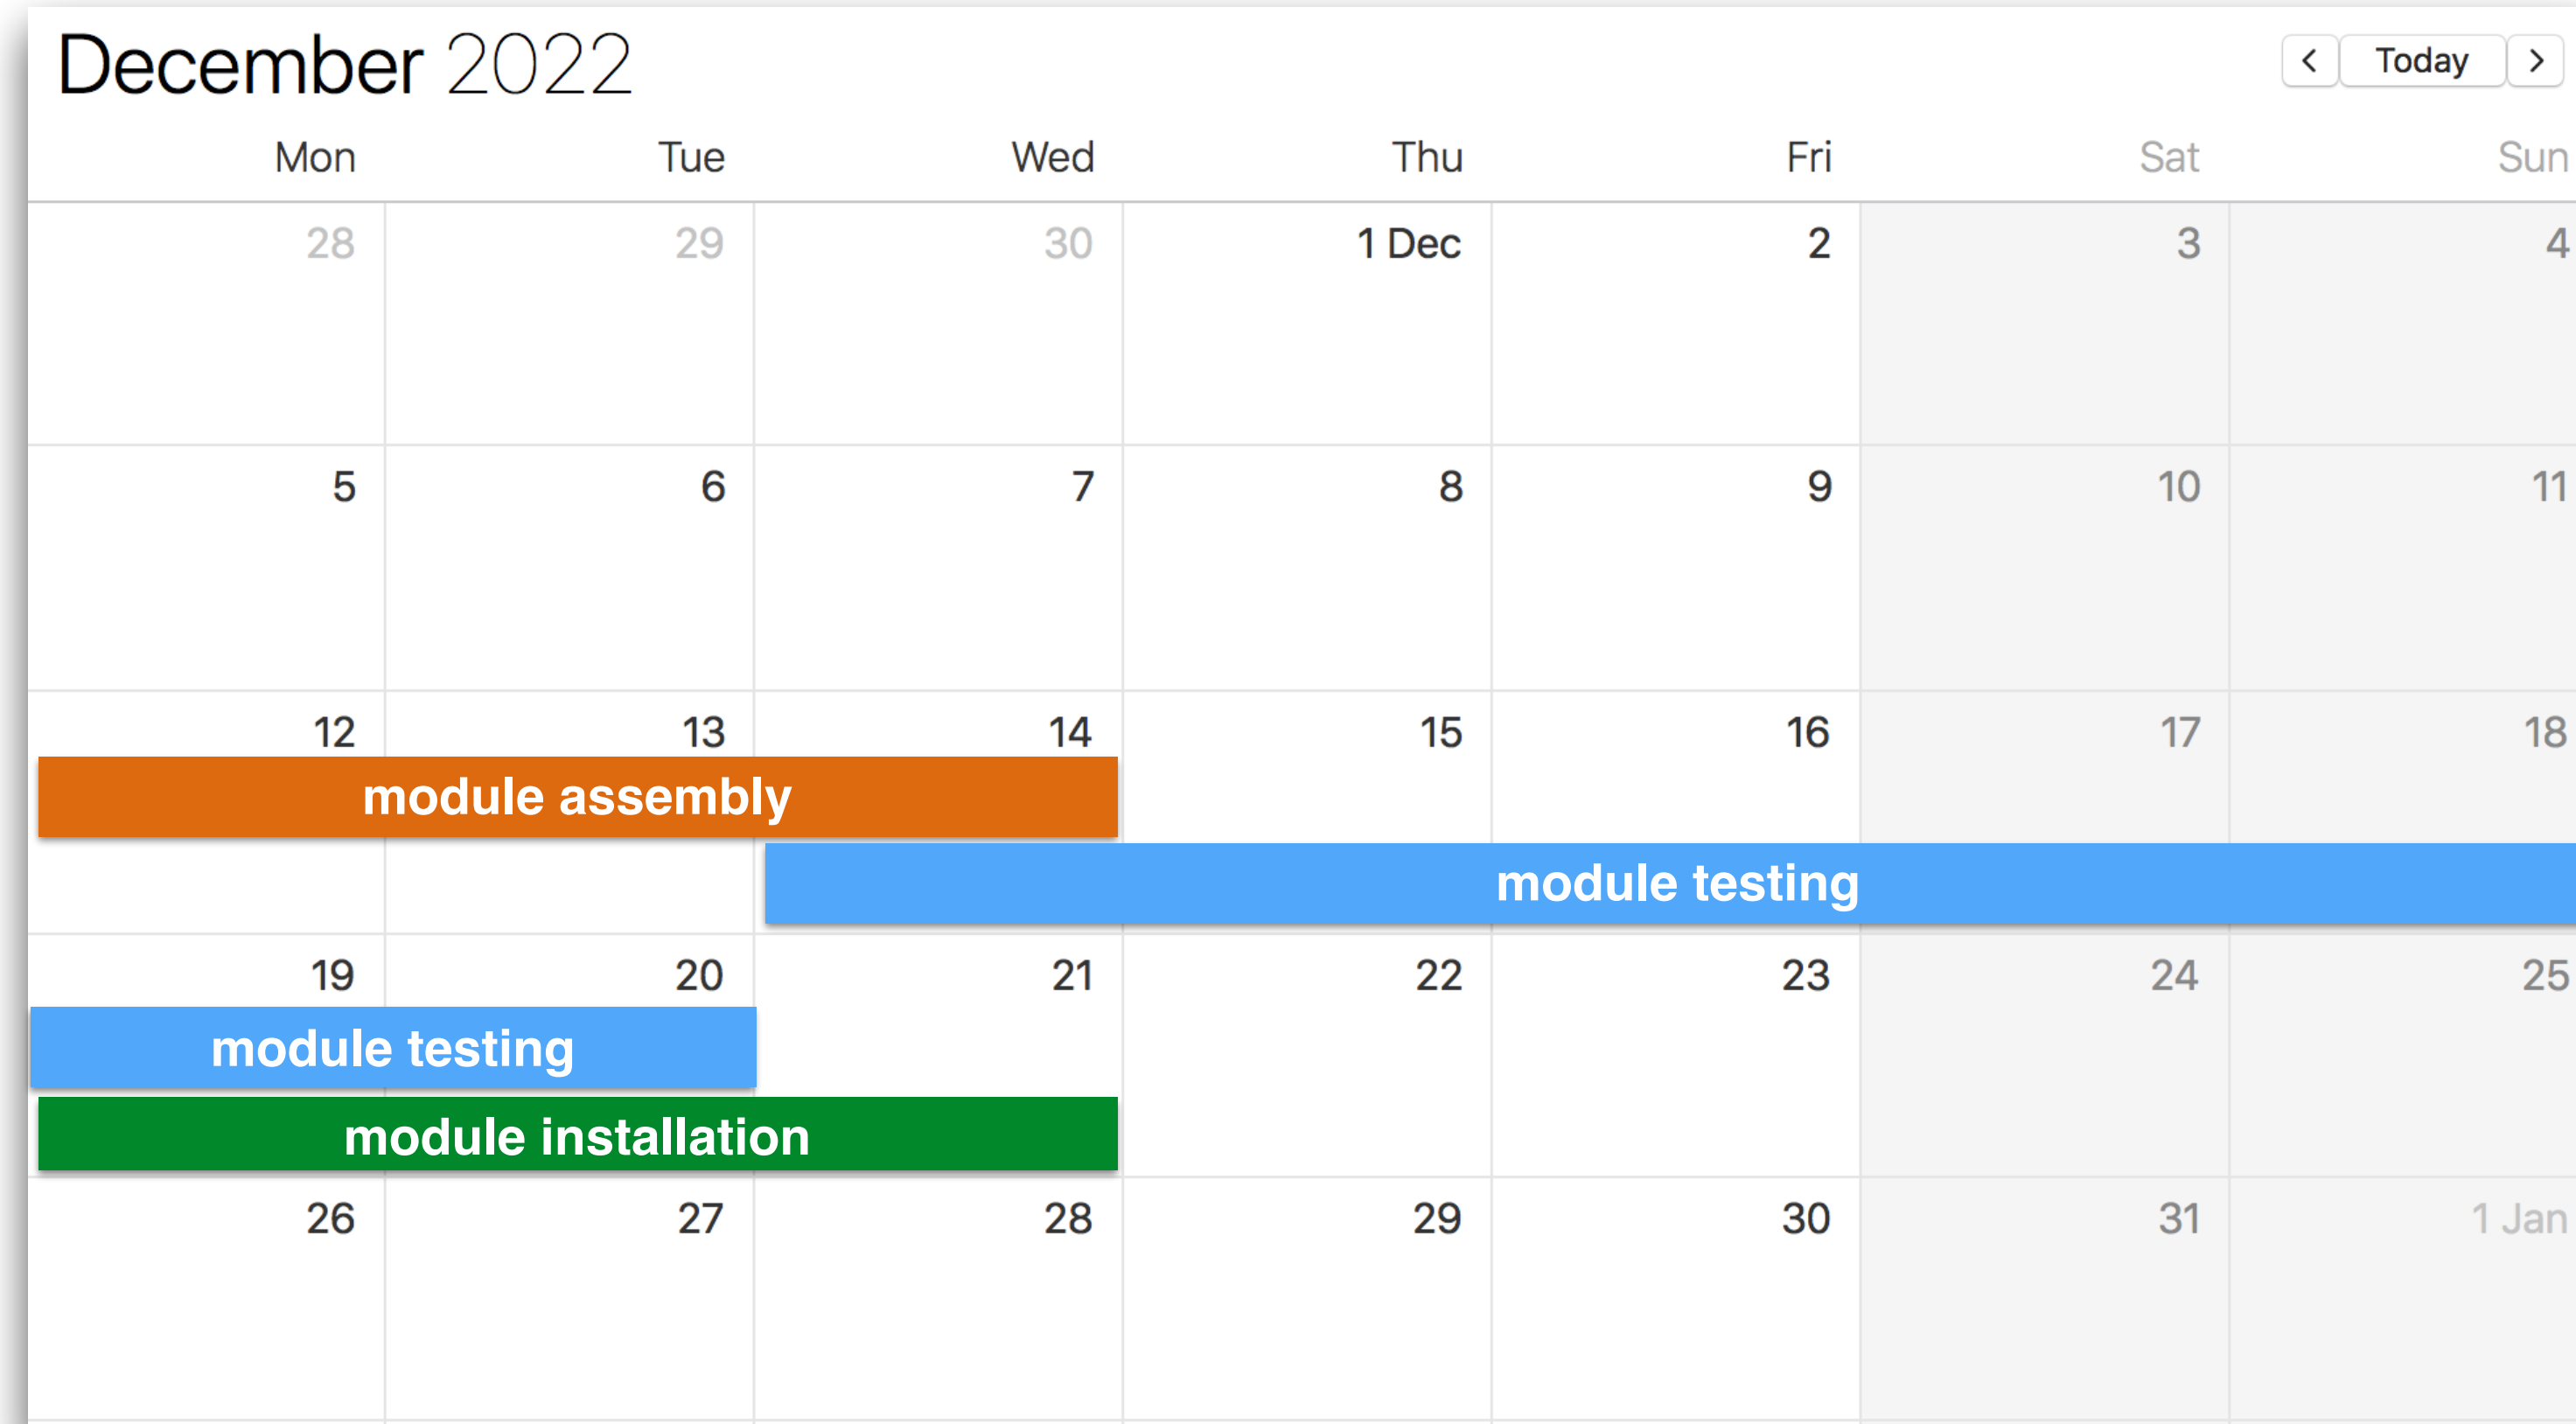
December 2022

< Today >

| Mon | Tue | Wed | Thu | Fri | Sat | Sun |
|---|---|---|---|---|---|---|
| 28 | 29 | 30 | 1 Dec | 2 | 3 | 4 |
| 5 | 6 | 7 | 8 | 9 | 10 | 11 |
| 12 | 13 | 14 | 15 | 16 | 17 | 18 |
| 19 | 20 | 21 | 22 | 23 | 24 | 25 |
| 26 | 27 | 28 | 29 | 30 | 31 | 1 Jan |

module assembly

module testing

module testing

module installation